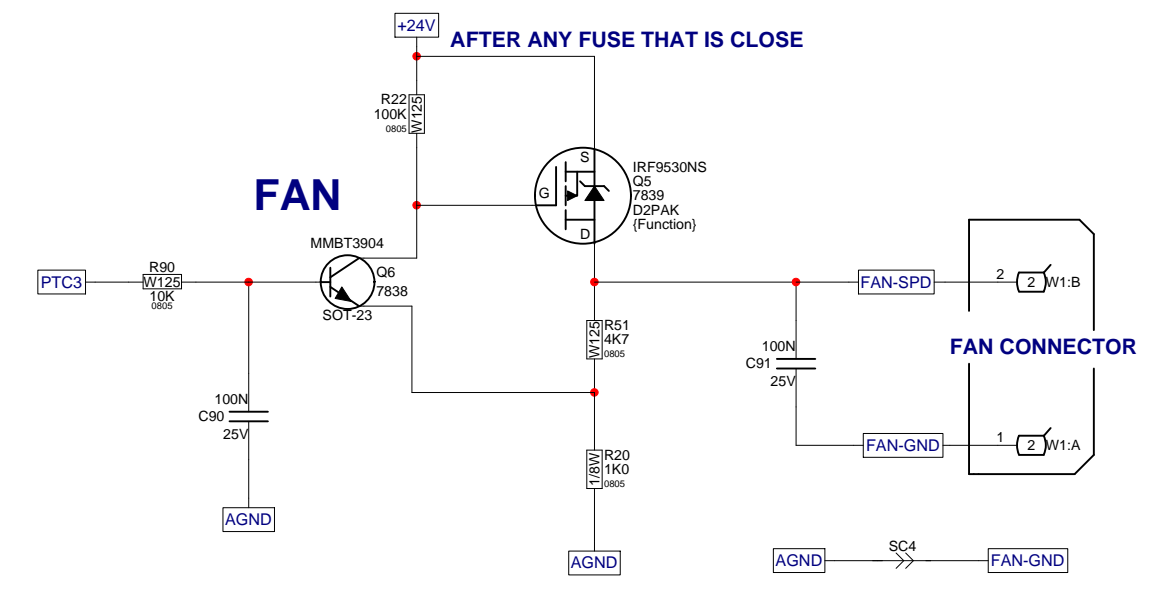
+24V

AFTER ANY FUSE THAT IS CLOSE

R22
100K
0805
W125

FAN

S
G
D

IRF9530NS
Q5
7839
D2PAK
{Function}

MMBT3904

PTC3

R90
W125
10K
0805

Q6
7838
SOT-23

R51
4K7
0805
W125

FAN-SPD

2
2
W1:B

FAN CONNECTOR

100N
C91
25V

100N
C90
25V

R20
1K0
0805
1/8W

FAN-GND

1
2
W1:A

AGND

AGND

AGND

SC4

FAN-GND